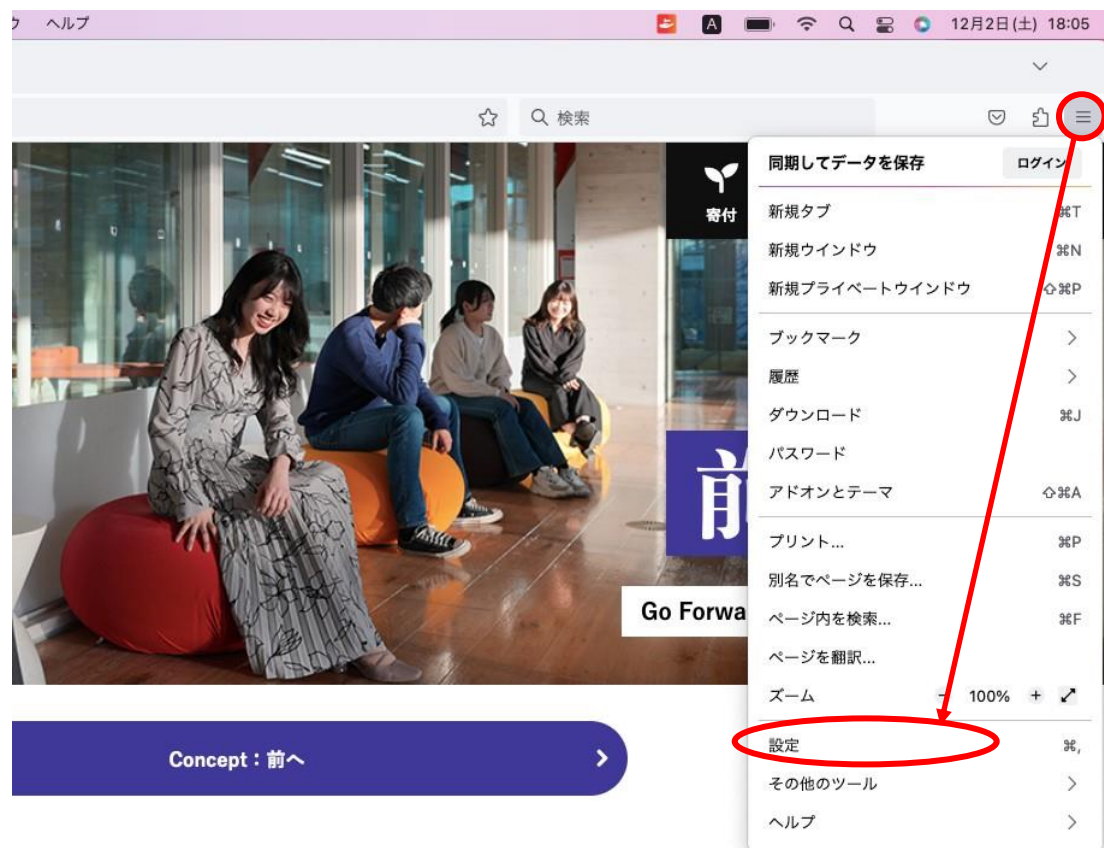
ウ ヘルプ

A

12月2日(土) 18:05

検索

寄付

前

Go Forwa

Concept : 前へ

同期してデータを保存 ログイン
新規タブ ⌘T
新規ウインドウ ⌘N
新規プライベートウインドウ ⇧⌘P
ブックマーク
履歴
ダウンロード ⌘J
パスワード
アドオンとテーマ ⇧⌘A
プリント... ⌘P
別名でページを保存... ⌘S
ページ内を検索... ⌘F
ページを翻訳...
ズーム − 100% +
設定 ⌘,
その他のツール
ヘルプ